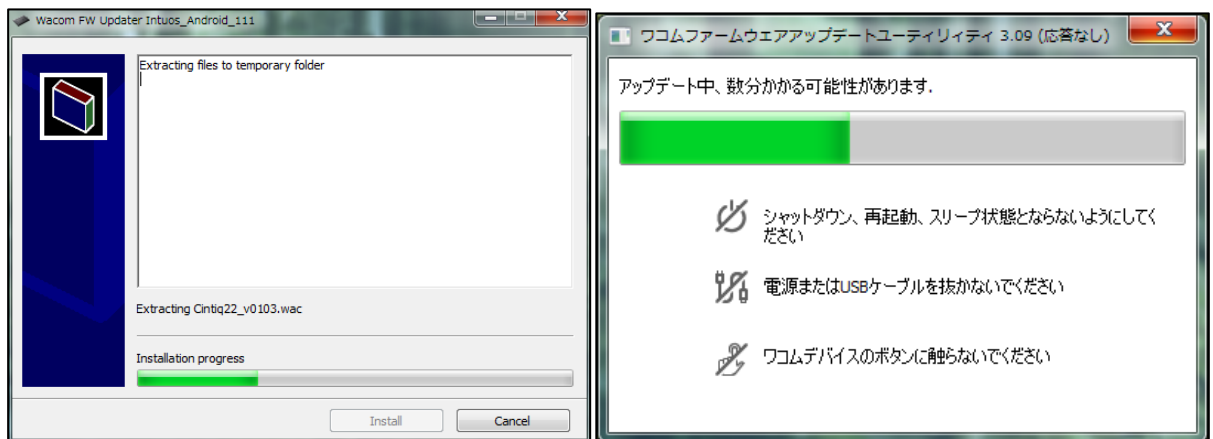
Wacom FW Updater Intuos_Android_111

Extracting files to temporary folder

Extracting Cintiq22_v0103.wac

Installation progress

Install

Cancel

ワコムファームウエアアップデートユーティリティ 3.09 (応答なし)

アップデート中、数分かかる可能性があります.

シャットダウン、再起動、スリープ状態とならないようにしてください

電源またはUSBケーブルを抜かないでください

ワコムデバイスのボタンに触らないでください